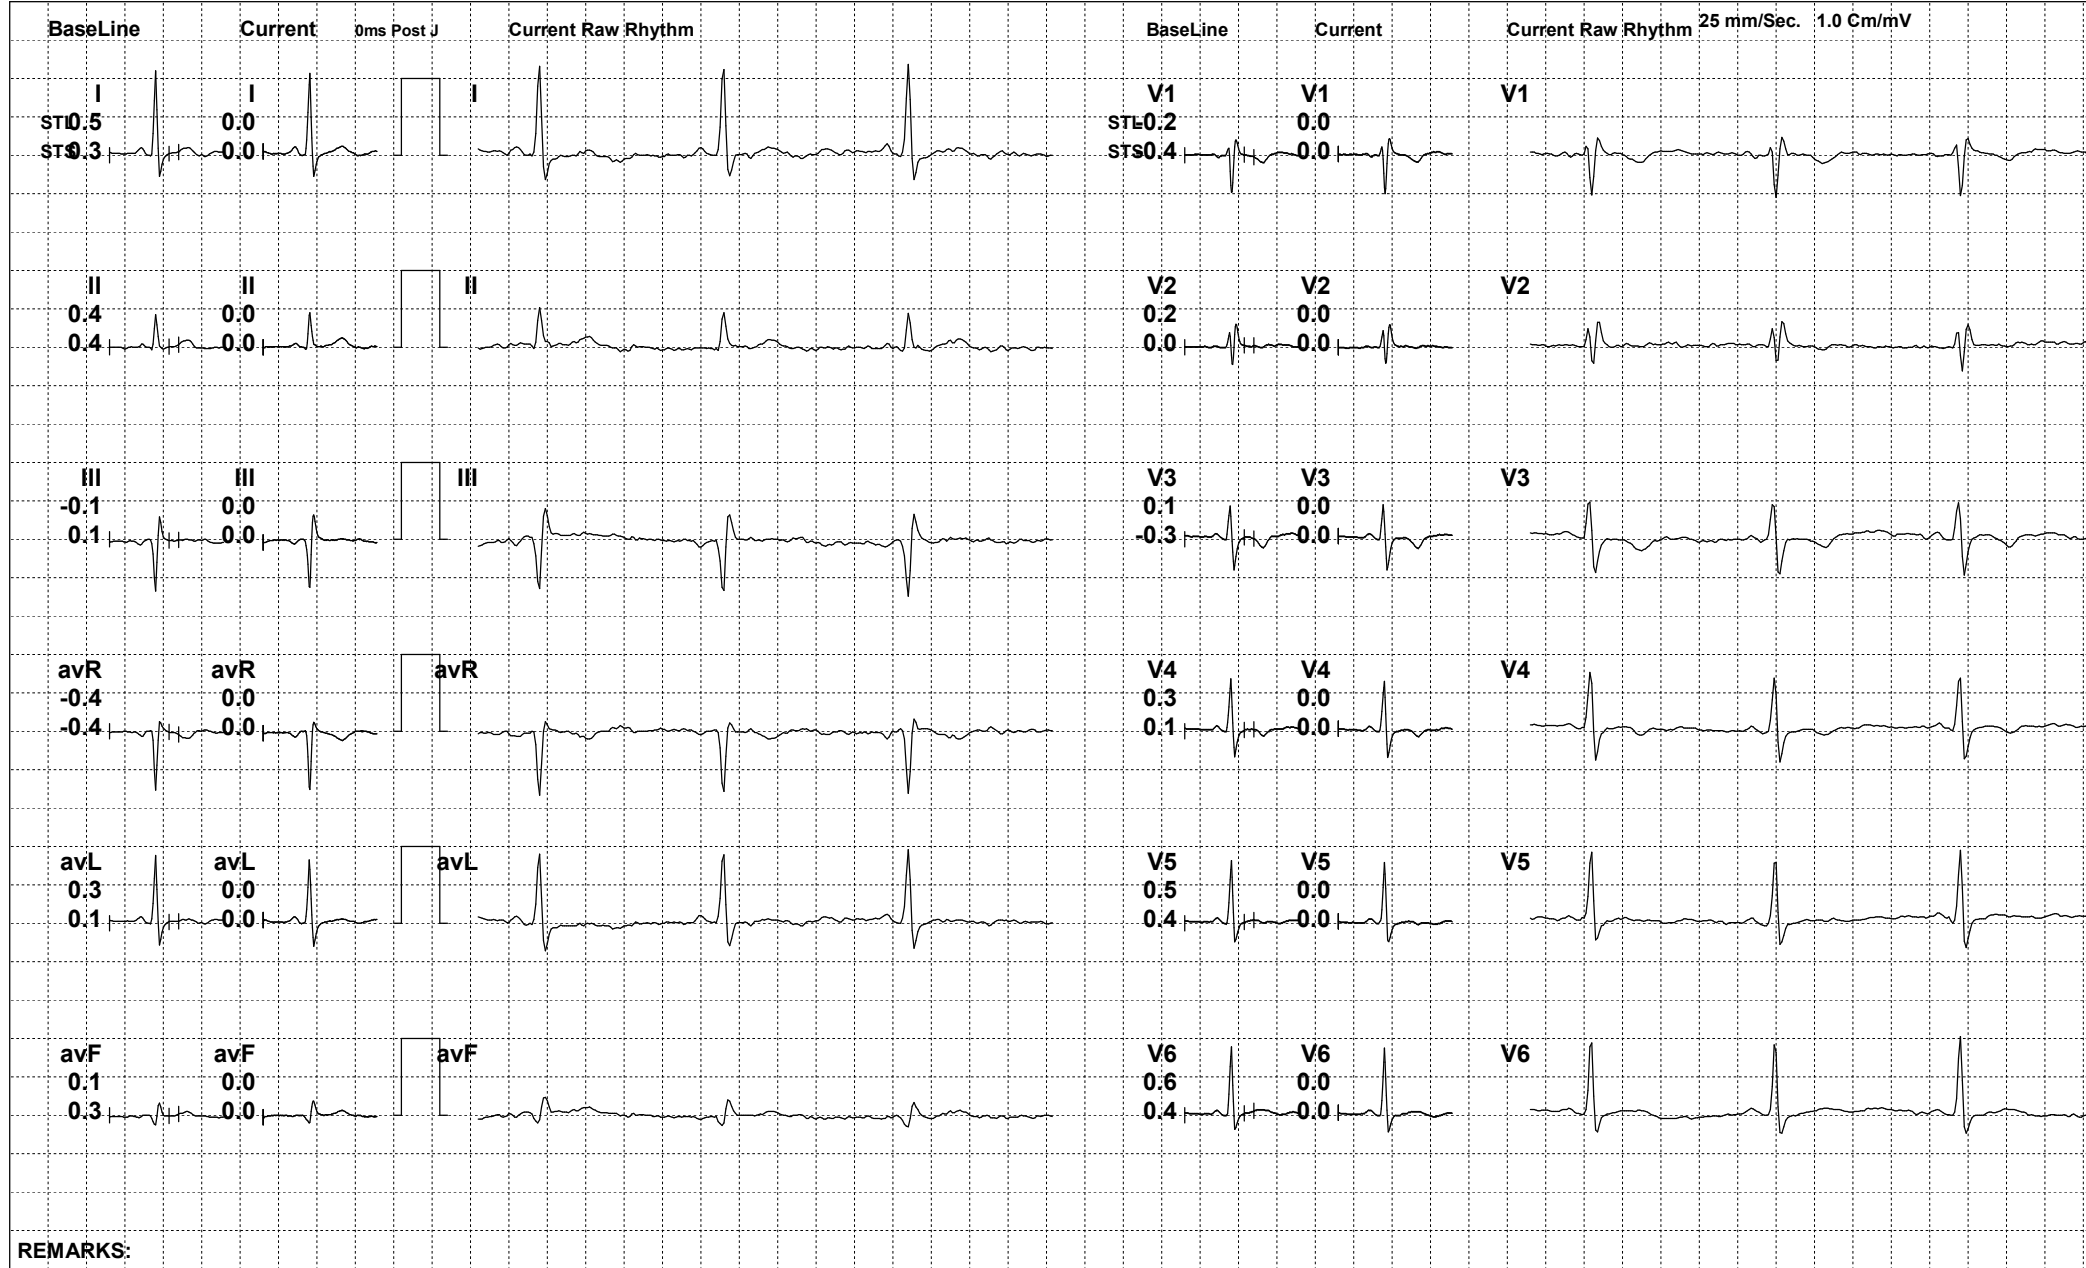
BaseLine Current 0ms Post J Current Raw Rhythm BaseLine Current Current Raw Rhythm 25 mm/Sec. 1.0 Cm/mV

I I I V1 V1 V1
STL 0.5 0.0 STL 0.2 0.0
STS 0.3 0.0 STS 0.4 0.0

II II II V2 V2 V2
0.4 0.0 0.2 0.0
0.4 0.0 0.0 0.0

III III III V3 V3 V3
-0.1 0.0 0.1 0.0
0.1 0.0 -0.3 0.0

avR avR avR V4 V4 V4
-0.4 0.0 0.3 0.0
-0.4 0.0 0.1 0.0

avL avL avL V5 V5 V5
0.3 0.0 0.5 0.0
0.1 0.0 0.4 0.0

avF avF avF V6 V6 V6
0.1 0.0 0.6 0.0
0.3 0.0 0.4 0.0

REMARKS: